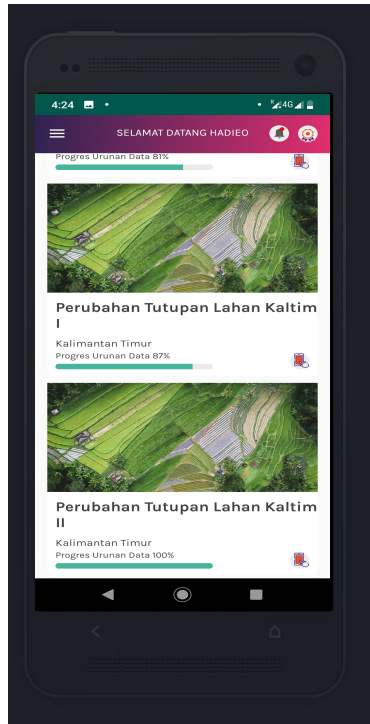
4:24

4G

SELAMAT DATANG HADIEO

Progres Urunan Data 81%

Perubahan Tutupan Lahan Kaltim I

Kalimantan Timur

Progres Urunan Data 87%

Perubahan Tutupan Lahan Kaltim II

Kalimantan Timur

Progres Urunan Data 100%